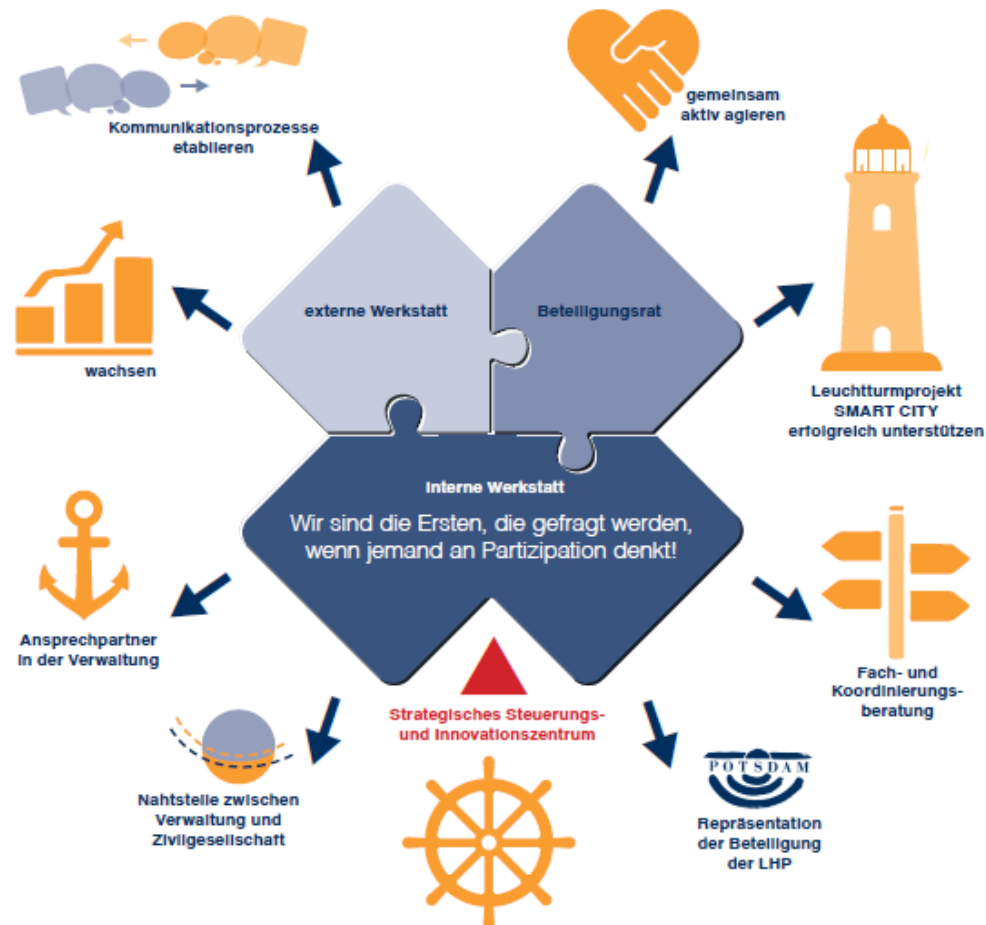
Kommunikationsprozesse etablieren

gemeinsam aktiv agieren

externe Werkstatt

Beteiligungsrat

wachsen

Leuchtturmprojekt SMART CITY erfolgreich unterstützen

Interne Werkstatt

Wir sind die Ersten, die gefragt werden, wenn jemand an Partizipation denkt!

Ansprechpartner in der Verwaltung

Fach- und Koordinierungsberatung

Strategisches Steuerungs- und Innovationszentrum

Nahtstelle zwischen Verwaltung und Zivilgesellschaft

POTSDAM

Repräsentation der Beteiligung der LHP